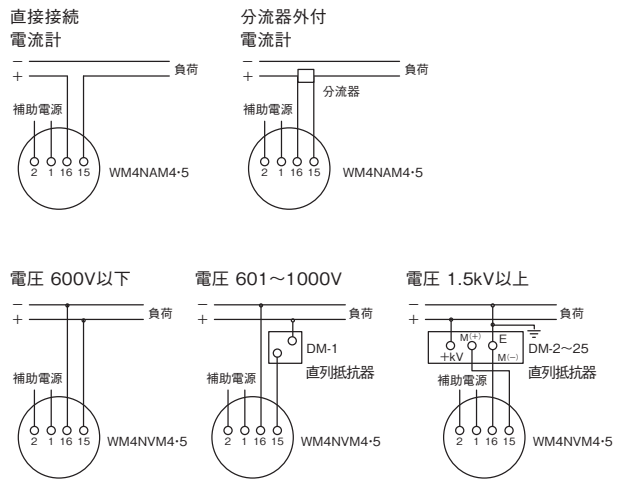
直接接続
電流計

－
＋
負荷
補助電源
2 1 16 15
WM4NAM4·5

分流器外付
電流計

－
＋
負荷
分流器
補助電源
2 1 16 15
WM4NAM4·5

電圧 600V以下

－
＋
負荷
補助電源
2 1 16 15
WM4NVM4·5

電圧 601～1000V

－
＋
負荷
DM-1
直列抵抗器
補助電源
2 1 16 15
WM4NVM4·5

電圧 1.5kV以上

－
＋
負荷
M(+)
E
＋kV
M(−)
DM-2～25
直列抵抗器
補助電源
2 1 16 15
WM4NVM4·5